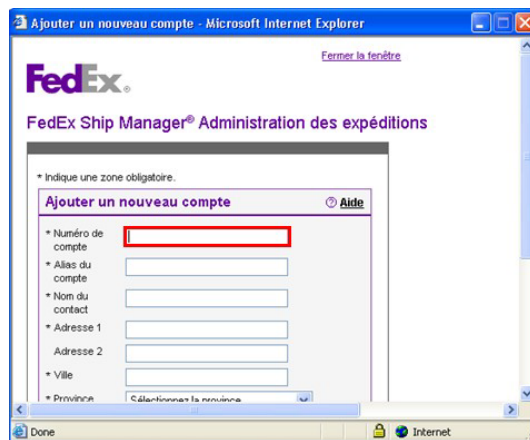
Ajouter un nouveau compte - Microsoft Internet Explorer

Fermer la fenêtre

FedEx.

FedEx Ship Manager® Administration des expéditions

* Indique une zone obligatoire.

Ajouter un nouveau compte

Aide

* Numéro de compte

* Alias du compte

* Nom du contact

* Adresse 1

Adresse 2

* Ville

* Province

Sélectionnez la province

Done

Internet